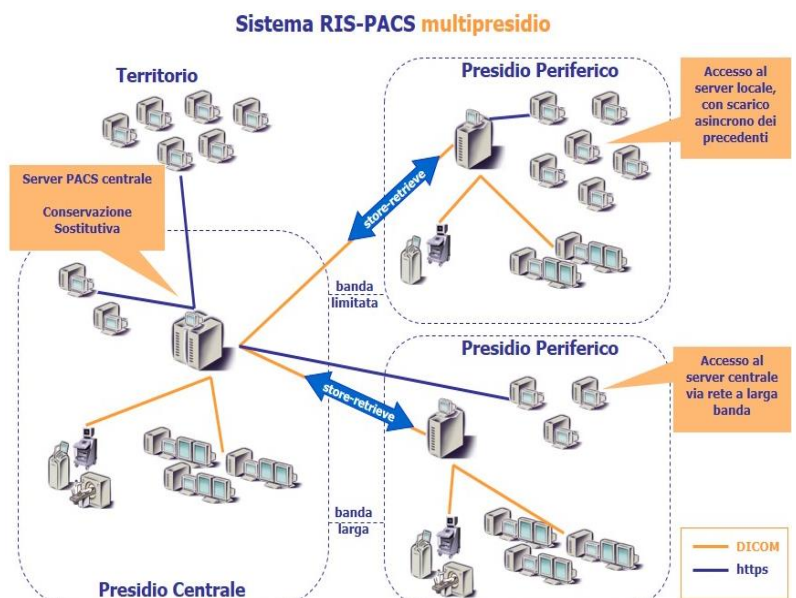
Sistema RIS-PACS multipresidio

Territorio

Server PACS centrale

Conservazione Sostitutiva

Presidio Periferico

Accesso al server locale, con scarico asincrono dei precedenti

store-retrieve

banda limitata

Presidio Periferico

Accesso al server centrale via rete a larga banda

store-retrieve

banda larga

Presidio Centrale

DICOM

https